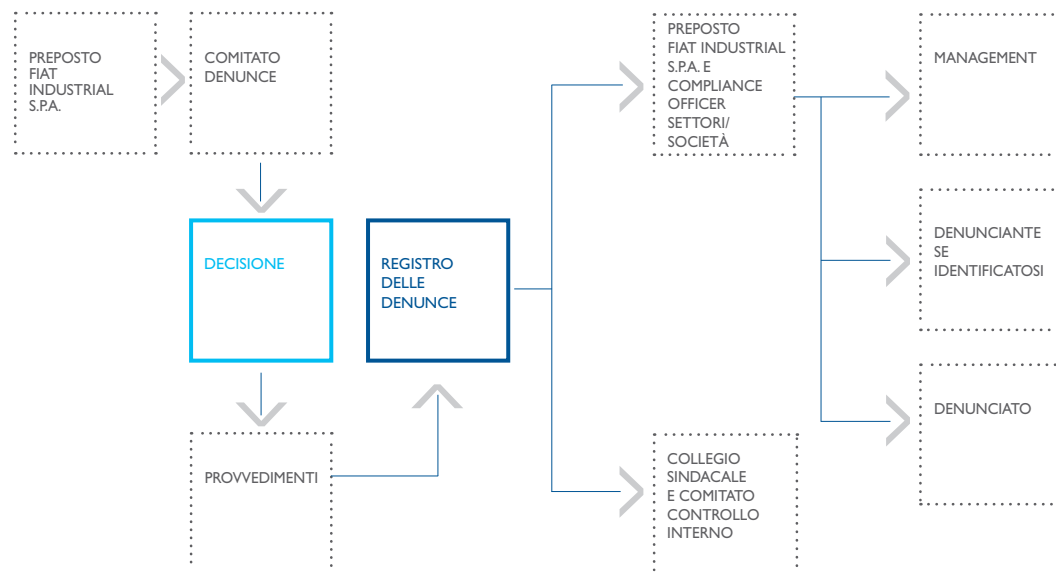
PREPOSTO FIAT INDUSTRIAL S.P.A.

COMITATO DENUNCE

DECISIONE

REGISTRO DELLE DENUNCE

PROVVEDIMENTI

PREPOSTO FIAT INDUSTRIAL S.P.A. E COMPLIANCE OFFICER SETTORI/ SOCIETÀ

COLLEGIO SINDACALE E COMITATO CONTROLLO INTERNO

MANAGEMENT

DENUNCIANTE SE IDENTIFICATOSI

DENUNCIATO